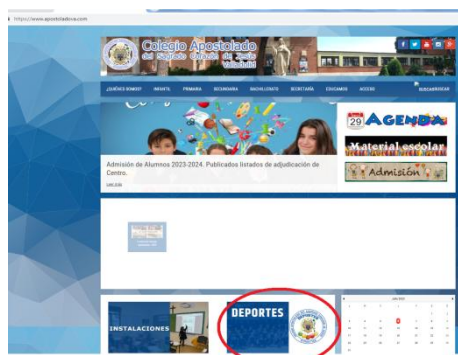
https://www.apostoladova.com

Colegio Apostolado
del Sagrado Corazón de Jesús
Valladolid

¿CUÁNTOS SOMOS? INFANTIL PRIMARIA SECUNDARIA BACHILLERATO SECRETARÍA EDUCAMOS ACCESO BUSCAR

Admisión de Alumnos 2023-2024. Publicados listados de adjudicación de Centro.

29 AGENDA

Material escolar

Admisión

INSTALACIONES

DEPORTES